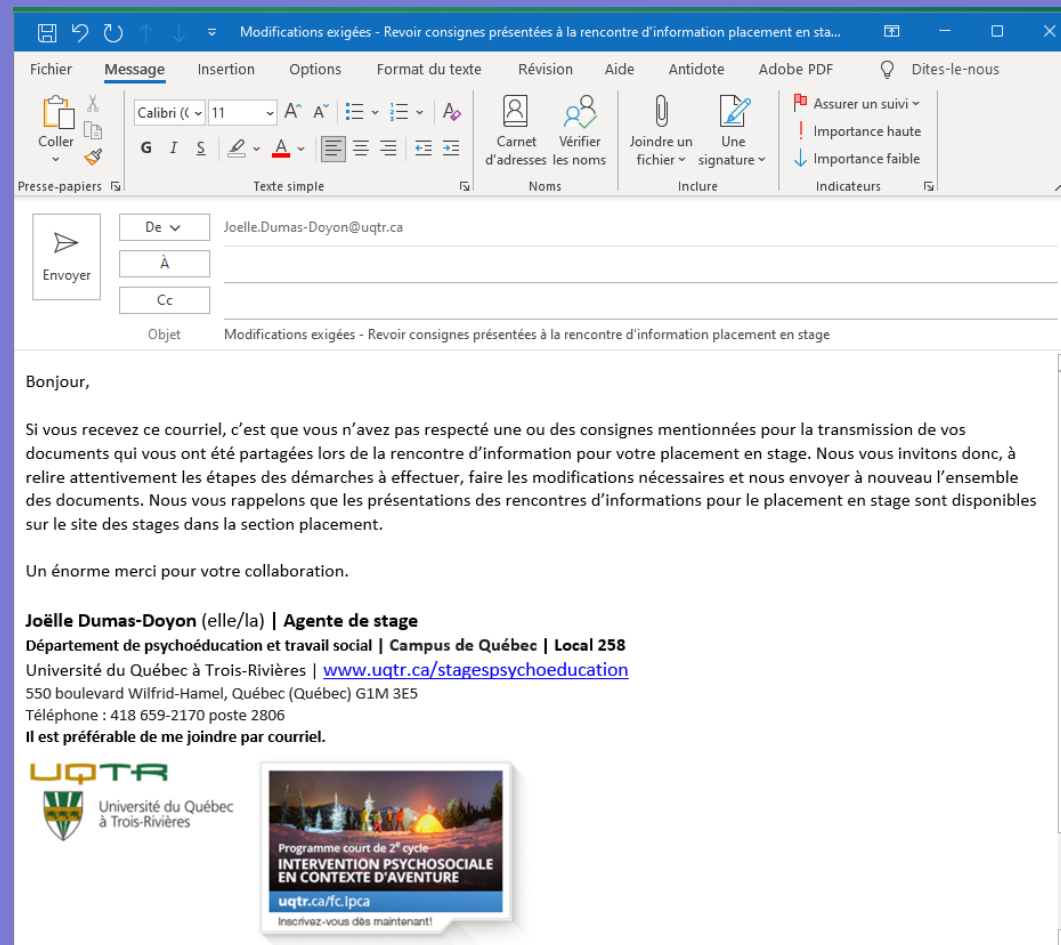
Modifications exigées - Revoir consignes présentées à la rencontre d'information placement en stag...

Fichier Message Insertion Options Format du texte Révision Aide Antidote Adobe PDF Dites-le-nous

Coller
Presse-papiers
Calibri (C 11
G I S
Texte simple
Carnet d'adresses
Vérifier les noms
Noms
Joindre un fichier
Une signature
Inclure
Assurer un suivi
Importance haute
Importance faible
Indicateurs

Envoyer
De
Joelle.Dumas-Doyon@uqtr.ca
À
Cc
Objet
Modifications exigées - Revoir consignes présentées à la rencontre d'information placement en stage

Bonjour,

Si vous recevez ce courriel, c'est que vous n'avez pas respecté une ou des consignes mentionnées pour la transmission de vos documents qui vous ont été partagées lors de la rencontre d'information pour votre placement en stage. Nous vous invitons donc, à relire attentivement les étapes des démarches à effectuer, faire les modifications nécessaires et nous envoyer à nouveau l'ensemble des documents. Nous vous rappelons que les présentations des rencontres d'informations pour le placement en stage sont disponibles sur le site des stages dans la section placement.

Un énorme merci pour votre collaboration.

Joëlle Dumas-Doyon (elle/la) | Agente de stage
Département de psychoéducation et travail social | Campus de Québec | Local 258
Université du Québec à Trois-Rivières | www.uqtr.ca/stagespsychoeducation
550 boulevard Wilfrid-Hamel, Québec (Québec) G1M 3E5
Téléphone : 418 659-2170 poste 2806
Il est préférable de me joindre par courriel.

UQTR
Université du Québec à Trois-Rivières

Programme court de 2$^e$ cycle
INTERVENTION PSYCHOSOCIALE EN CONTEXTE D'AVENTURE
uqtr.ca/fc.ipca
Inscrivez-vous dès maintenant!